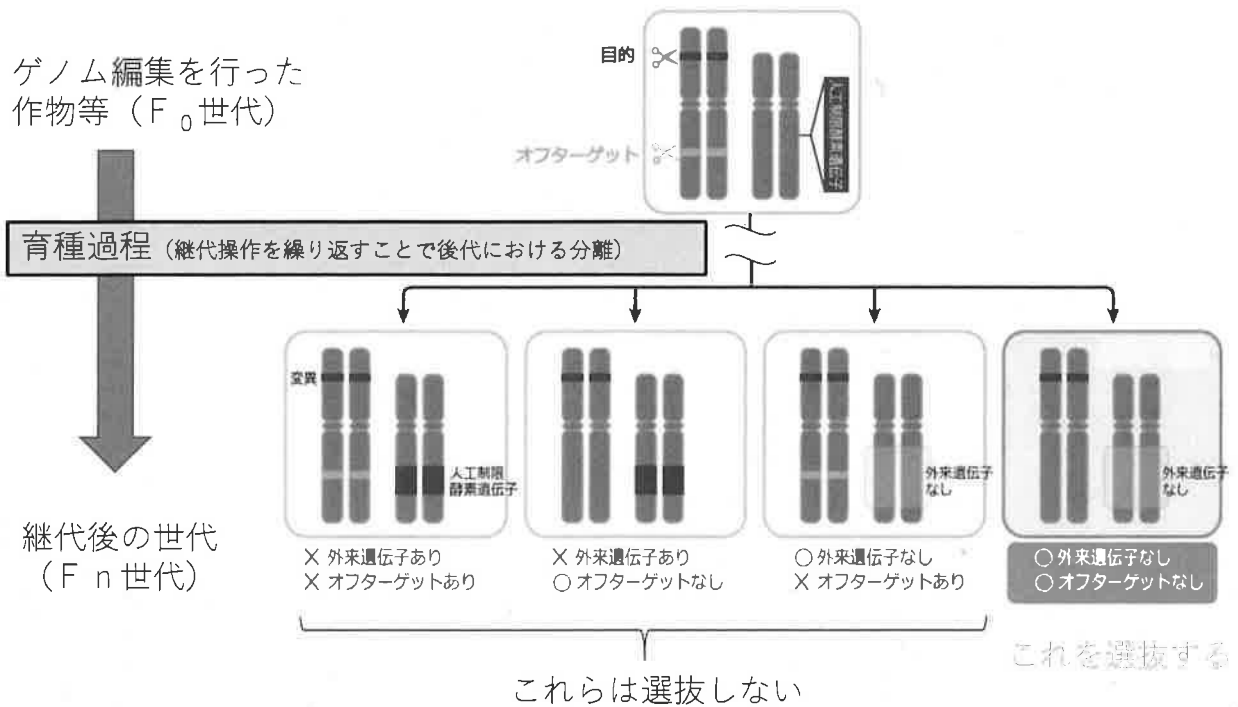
ゲノム編集を行った作物等（F $_0$ 世代）

目的

オフターゲット

人工制限酵素遺伝子

育種過程（継代操作を繰り返すことで後代における分離）

変異

人工制限酵素遺伝子

外来遺伝子なし

外来遺伝子なし

継代後の世代（F n 世代）

× 外来遺伝子あり
× オフターゲットあり

× 外来遺伝子あり
○ オフターゲットなし

○ 外来遺伝子なし
× オフターゲットあり

○ 外来遺伝子なし
○ オフターゲットなし

これを選抜する

これらは選抜しない